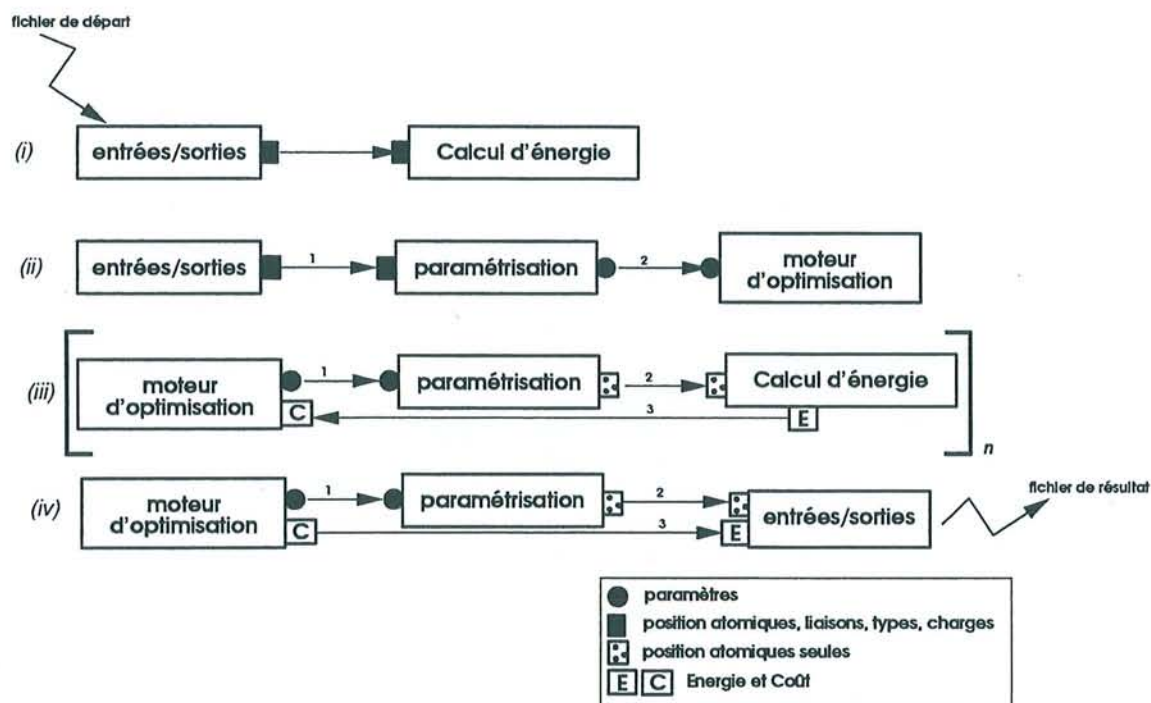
fichier de départ

(i) entrées/sorties → Calcul d'énergie

(ii) entrées/sorties 1 paramétrisation 2 moteur d'optimisation

(iii) moteur d'optimisation 1 paramétrisation 2 Calcul d'énergie
C 3 E
n

(iv) moteur d'optimisation 1 paramétrisation 2 entrées/sorties fichier de résultat
C 3 E

paramètres
position atomiques, liaisons, types, charges
position atomiques seules
E C Energie et Coût